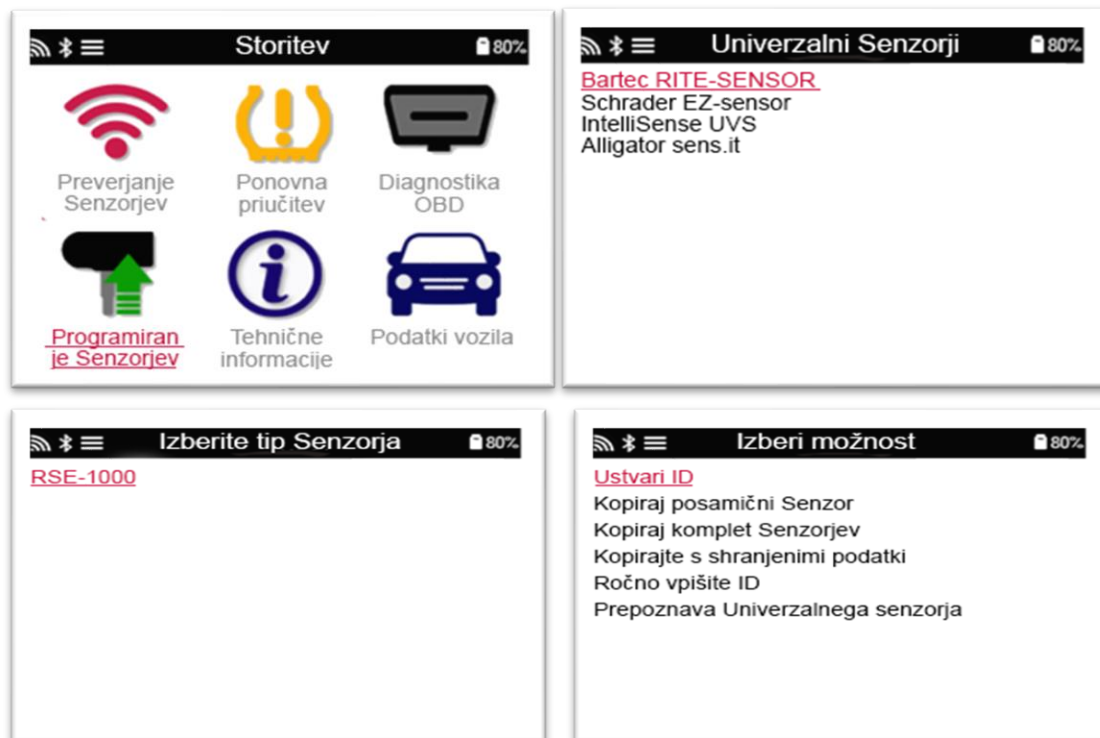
Storitev 80%

Preverjanje Senzorjev

Ponovna priučitev

Diagnostika OBD

Programiranje Senzorjev

Tehnične informacije

Podatki vozila

Univerzalni Senzorji 80%

Bartec RITE-SENSOR
Schrader EZ-sensor
IntelliSense UVS
Alligator sens.it

Izberite tip Senzorja 80%

RSE-1000

Izberi možnost 80%

Ustvari ID
Kopiraj posamični Senzor
Kopiraj komplet Senzorjev
Kopirajte s shranjenimi podatki
Ročno vpišite ID
Prepoznava Univerzalnega senzorja